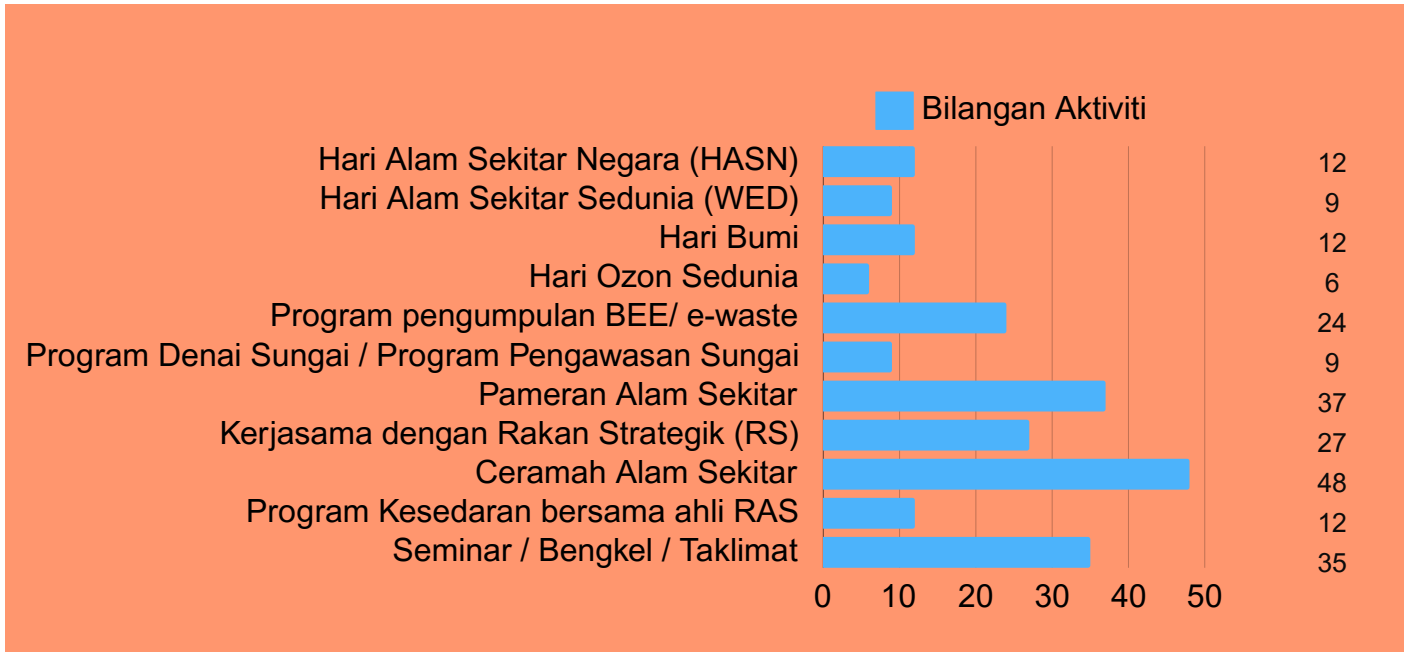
Bilangan Aktiviti

| | |
|---|---|
| Hari Alam Sekitar Negara (HASN) | 12 |
| Hari Alam Sekitar Sedunia (WED) | 9 |
| Hari Bumi | 12 |
| Hari Ozon Sedunia | 6 |
| Program pengumpulan BEE/ e-waste | 24 |
| Program Denai Sungai / Program Pengawasan Sungai | 9 |
| Pameran Alam Sekitar | 37 |
| Kerjasama dengan Rakan Strategik (RS) | 27 |
| Ceramah Alam Sekitar | 48 |
| Program Kesedaran bersama ahli RAS | 12 |
| Seminar / Bengkel / Taklimat | 35 |

0 10 20 30 40 50